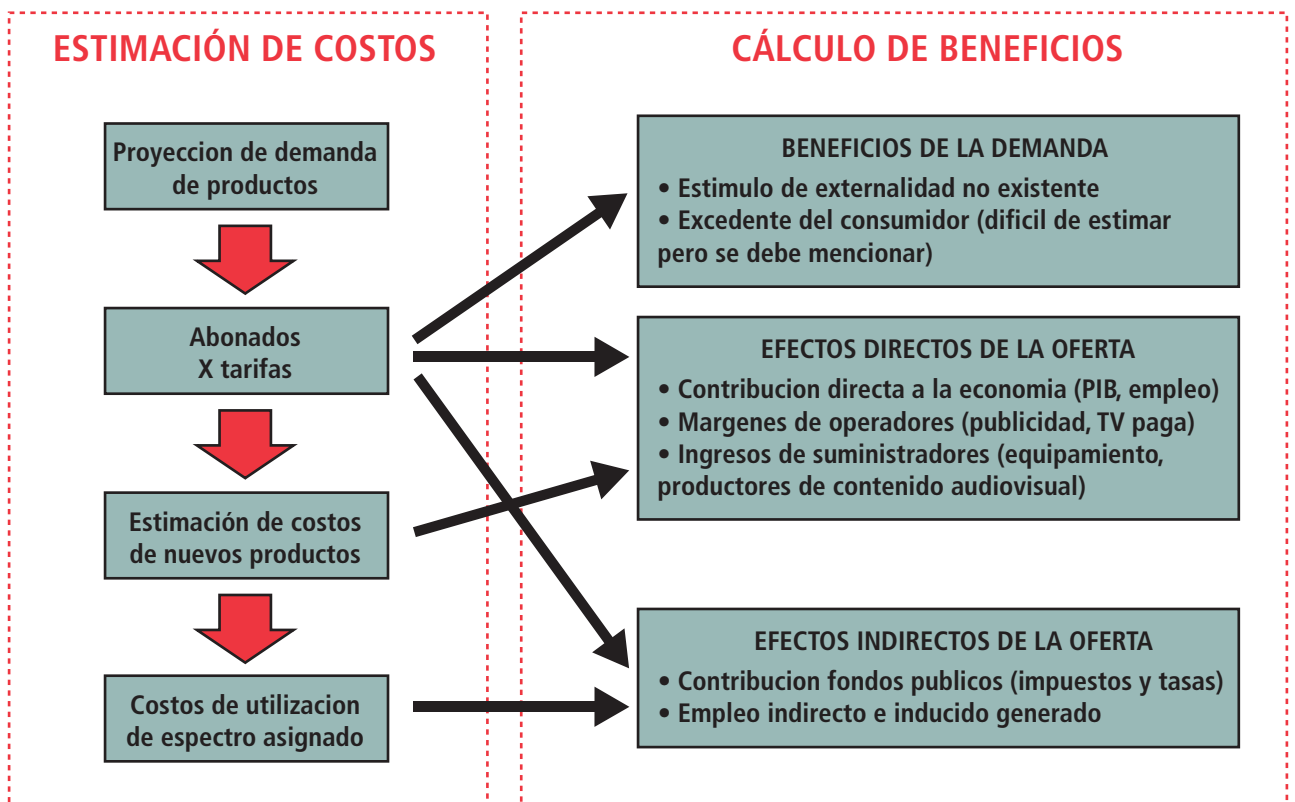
ESTIMACIÓN DE COSTOS

Proyeccion de demanda de productos

Abonados
X tarifas

Estimación de costos de nuevos productos

Costos de utilizacion de espectro asignado

CÁLCULO DE BENEFICIOS

BENEFICIOS DE LA DEMANDA
• Estimulo de externalidad no existente
• Excedente del consumidor (dificil de estimar pero se debe mencionar)

EFECTOS DIRECTOS DE LA OFERTA
• Contribucion directa a la economia (PIB, empleo)
• Margenes de operadores (publicidad, TV paga)
• Ingresos de suministradores (equipamiento, productores de contenido audiovisual)

EFECTOS INDIRECTOS DE LA OFERTA
• Contribucion fondos publicos (impuestos y tasas)
• Empleo indirecto e inducido generado